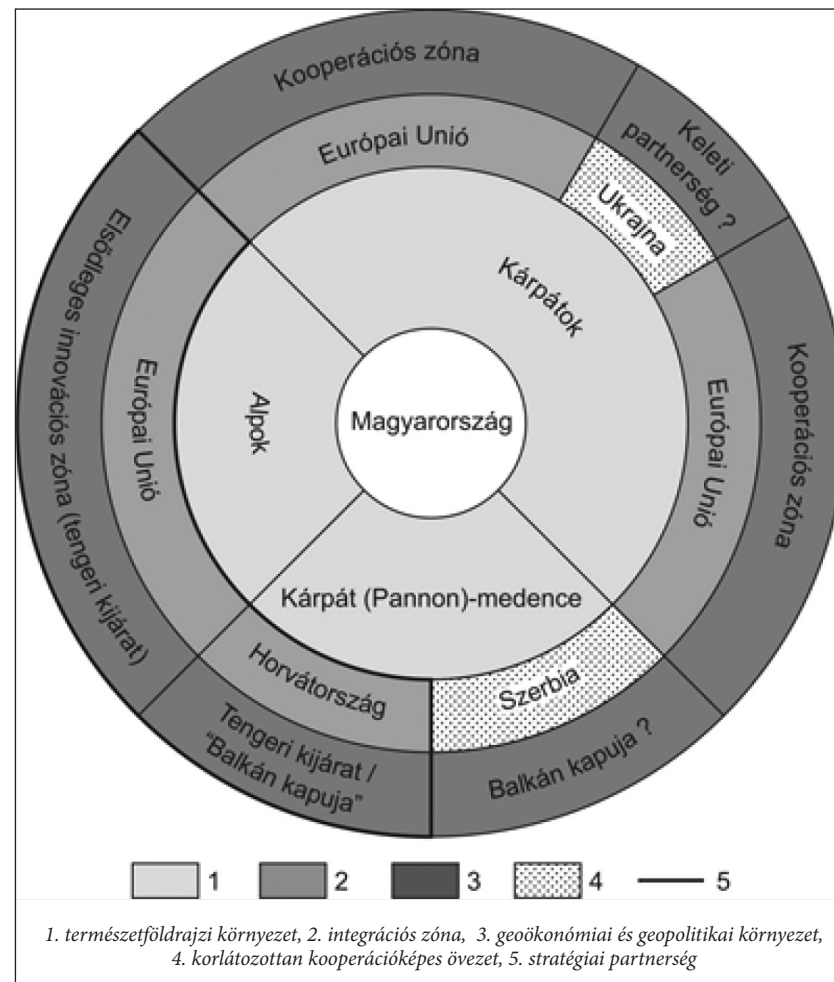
Kooperációs zóna

Keleti partnerség ?

Európai Unió

Ukrajna

Elsődleges innovációs zóna (tengeri kijárat)

Kárpátok

Kooperációs zóna

Európai Unió

Alpok

Magyarország

Európai Unió

Kárpát (Pannon)-medence

Horvátország

Szerbia

Tengeri kijárat / "Balkán kapuja"

Balkán kapuja ?

1 2 3 4 5

1. természetföldrajzi környezet, 2. integrációs zóna, 3. geoökonómiai és geopolitikai környezet, 4. korlátozottan kooperációképes övezet, 5. stratégiai partnerség